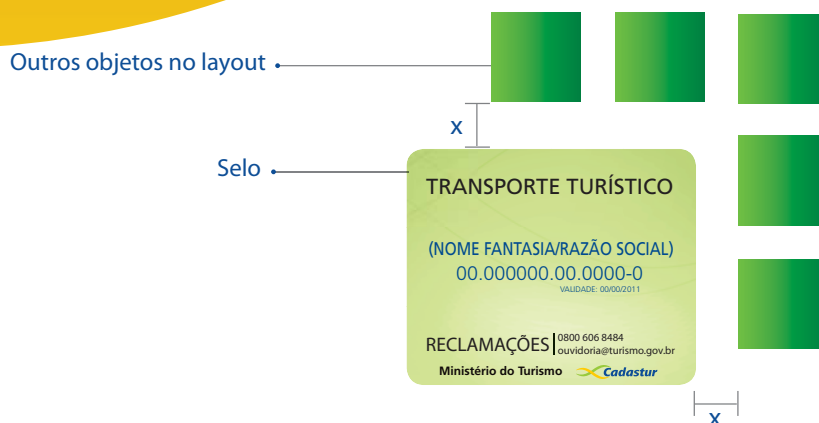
Outros objetos no layout

x

Selo

TRANSPORTE TURÍSTICO

(NOME FANTASIA/RAZÃO SOCIAL)
00.000000.00.0000-0
VALIDADE: 00/00/2011

RECLAMAÇÕES 0800 606 8484 ouvidoria@turismo.gov.br

Ministério do Turismo Cadastur

x